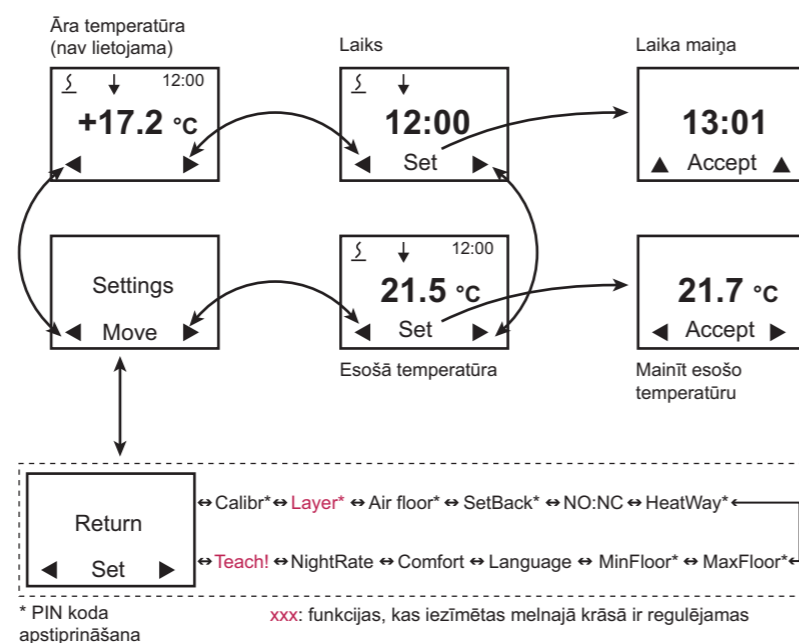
Āra temperatūra (nav lietojama)

12:00
+17.2 °C
◀ ▶

Laiks

12:00
◀ Set ▶

Laika maiņa

13:01
▲ Accept ▲

Settings
◀ Move ▶

12:00
21.5 °C
◀ Set ▶

Esošā temperatūra

21.7 °C
◀ Accept ▶

Mainīt esošo temperatūru

Return
◀ Set ▶

↔ Calibr* ↔ Layer* ↔ Air floor* ↔ SetBack* ↔ NO:NC ↔ HeatWay*

↔ Teach! ↔ NightRate ↔ Comfort ↔ Language ↔ MinFloor* ↔ MaxFloor*

* PIN koda apstiprināšana

xxx: funkcijas, kas iezīmētas melnajā krāsā ir regulējamas